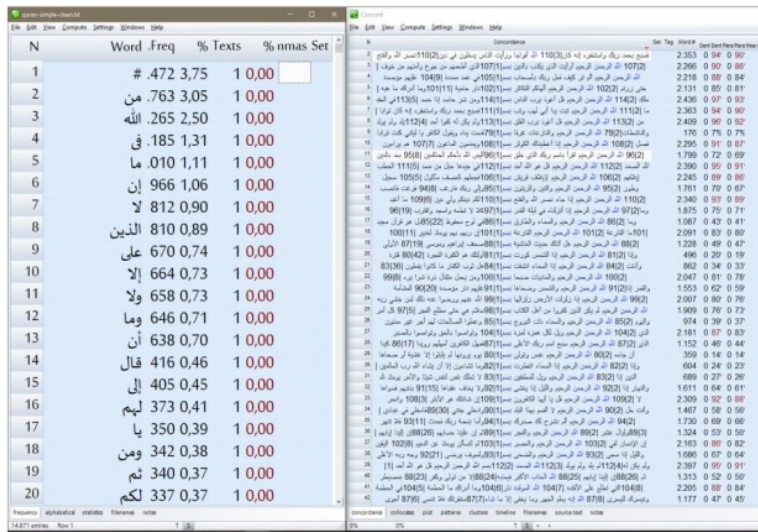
quran-simple-clean.txt

File Edit View Compute Settings Windows Help

| N | Word | Freq | % | Texts | % | nmas | Set |
|---|---|---|---|---|---|---|---|
| 1 | # | 472 | 3,75 | 1 | 0,00 | | |
| 2 | من | 763 | 3,05 | 1 | 0,00 | | |
| 3 | الله | 265 | 2,50 | 1 | 0,00 | | |
| 4 | في | 185 | 1,31 | 1 | 0,00 | | |
| 5 | ما | 010 | 1,11 | 1 | 0,00 | | |
| 6 | إن | 966 | 1,06 | 1 | 0,00 | | |
| 7 | لا | 812 | 0,90 | 1 | 0,00 | | |
| 8 | الذين | 810 | 0,89 | 1 | 0,00 | | |
| 9 | على | 670 | 0,74 | 1 | 0,00 | | |
| 10 | إلا | 664 | 0,73 | 1 | 0,00 | | |
| 11 | ولا | 658 | 0,73 | 1 | 0,00 | | |
| 12 | وما | 646 | 0,71 | 1 | 0,00 | | |
| 13 | أن | 638 | 0,70 | 1 | 0,00 | | |
| 14 | قال | 416 | 0,46 | 1 | 0,00 | | |
| 15 | إلى | 405 | 0,45 | 1 | 0,00 | | |
| 16 | لهم | 373 | 0,41 | 1 | 0,00 | | |
| 17 | يا | 350 | 0,39 | 1 | 0,00 | | |
| 18 | ومن | 342 | 0,38 | 1 | 0,00 | | |
| 19 | ثم | 340 | 0,37 | 1 | 0,00 | | |
| 20 | لكم | 337 | 0,37 | 1 | 0,00 | | |

frequency alphabetical statistics filenames notes

14,871 entries Row 1

Concord

File Edit View Compute Settings Windows Help

N Concordance Set Tag Word #

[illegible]

concordance collocates plot patterns clusters timeline filenames source text notes